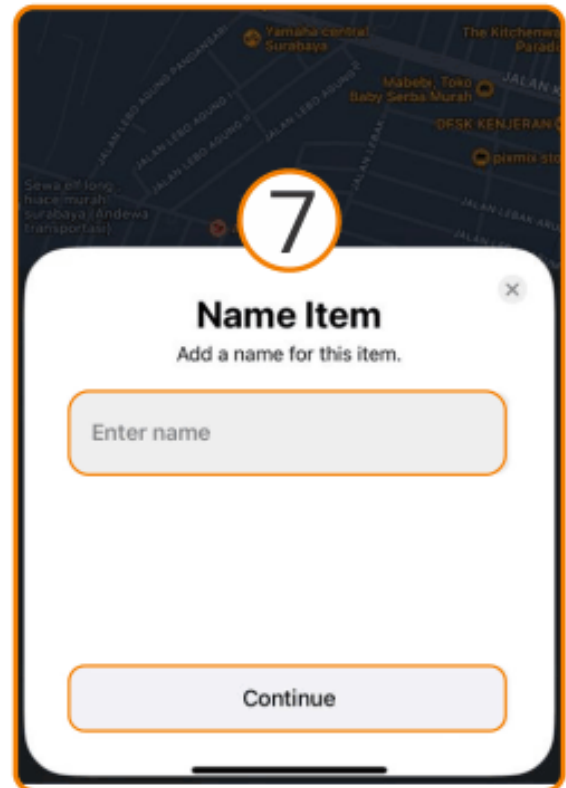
Yamaha central Surabaya

The Kitchenwa Paradi

Mabebi Toko Baby Serba Murah

JALAN KE

DESK KENJERAN

pixmix sto

JALAN LEBO AGUNG PANDANSARI

JALAN LEBO AGUNG I

JALAN LEBO AGUNG II

JALAN LEBO AGUNG 2

JALAN LEBAK

Sewa elf long hiace murah surabaya (Andewa transportasi)

JALAN LEBAK ARUM

7

Name Item

Add a name for this item.

Enter name

Continue